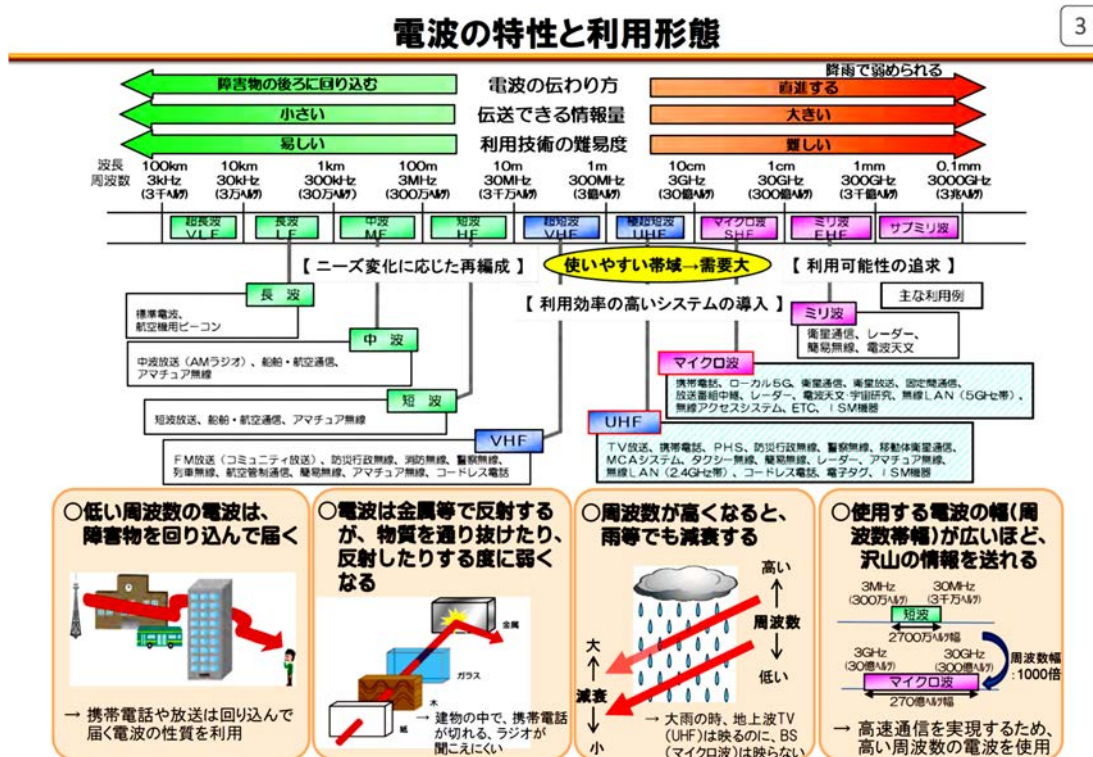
電波の特性と利用形態

3

障害物の後ろに回り込む　電波の伝わり方　直進する
降雨で弱められる
小さい　伝送できる情報量　大きい
易しい　利用技術の難易度　難しい

波長
周波数

100km 3kHz (3千ﾍﾙﾂ)
10km 30kHz (3万ﾍﾙﾂ)
1km 300kHz (30万ﾍﾙﾂ)
100m 3MHz (300万ﾍﾙﾂ)
10m 30MHz (3千万ﾍﾙﾂ)
1m 300MHz (3億ﾍﾙﾂ)
10cm 3GHz (30億ﾍﾙﾂ)
1cm 30GHz (300億ﾍﾙﾂ)
1mm 300GHz (3千億ﾍﾙﾂ)
0.1mm 3000GHz (3兆ﾍﾙﾂ)

超長波 VLF
長波 LF
中波 MF
短波 HF
超短波 VHF
極超短波 UHF
マイクロ波 SHF
ミリ波 EHF
サブミリ波

【 ニーズ変化に応じた再編成 】
使いやすい帯域→需要大
【 利用可能性の追求 】
【 利用効率の高いシステムの導入 】
主な利用例

長 波
標準電波、航空機用ビーコン

中 波
中波放送（AMラジオ）、船舶・航空通信、アマチュア無線

短 波
短波放送、船舶・航空通信、アマチュア無線

VHF
FM放送（コミュニティ放送）、防災行政無線、消防無線、警察無線、列車無線、航空管制通信、簡易無線、アマチュア無線、コードレス電話

UHF
TV放送、携帯電話、PHS、防災行政無線、警察無線、移動体衛星通信、MCAシステム、タクシー無線、簡易無線、レーダー、アマチュア無線、無線LAN（2.4GHz帯）、コードレス電話、電子タグ、ISM機器

マイクロ波
携帯電話、ローカル5G、衛星通信、衛星放送、固定間通信、放送番組中継、レーダー、電波天文・宇宙研究、無線LAN（5GHz帯）、無線アクセスシステム、ETC、ISM機器

ミリ波
衛星通信、レーダー、簡易無線、電波天文

○低い周波数の電波は、障害物を回り込んで届く
→ 携帯電話や放送は回り込んで届く電波の性質を利用

○電波は金属等で反射するが、物質を通り抜けたり、反射したりする度に弱くなる
金属
ガラス
木
紙
→ 建物の中で、携帯電話が切れる、ラジオが聞こえにくい

○周波数が高くなると、雨等でも減衰する
高い
周波数
低い
大
減衰
小
→ 大雨の時、地上波TV (UHF)は映るのに、BS (マイクロ波)は映らない

○使用する電波の幅(周波数帯幅)が広いほど、沢山の情報を送れる
3MHz (300万ﾍﾙﾂ)　30MHz (3千万ﾍﾙﾂ)
短波
2700万ﾍﾙﾂ幅
3GHz (30億ﾍﾙﾂ)　30GHz (300億ﾍﾙﾂ)
マイクロ波
270億ﾍﾙﾂ幅
周波数幅 :1000倍
→ 高速通信を実現するため、高い周波数の電波を使用